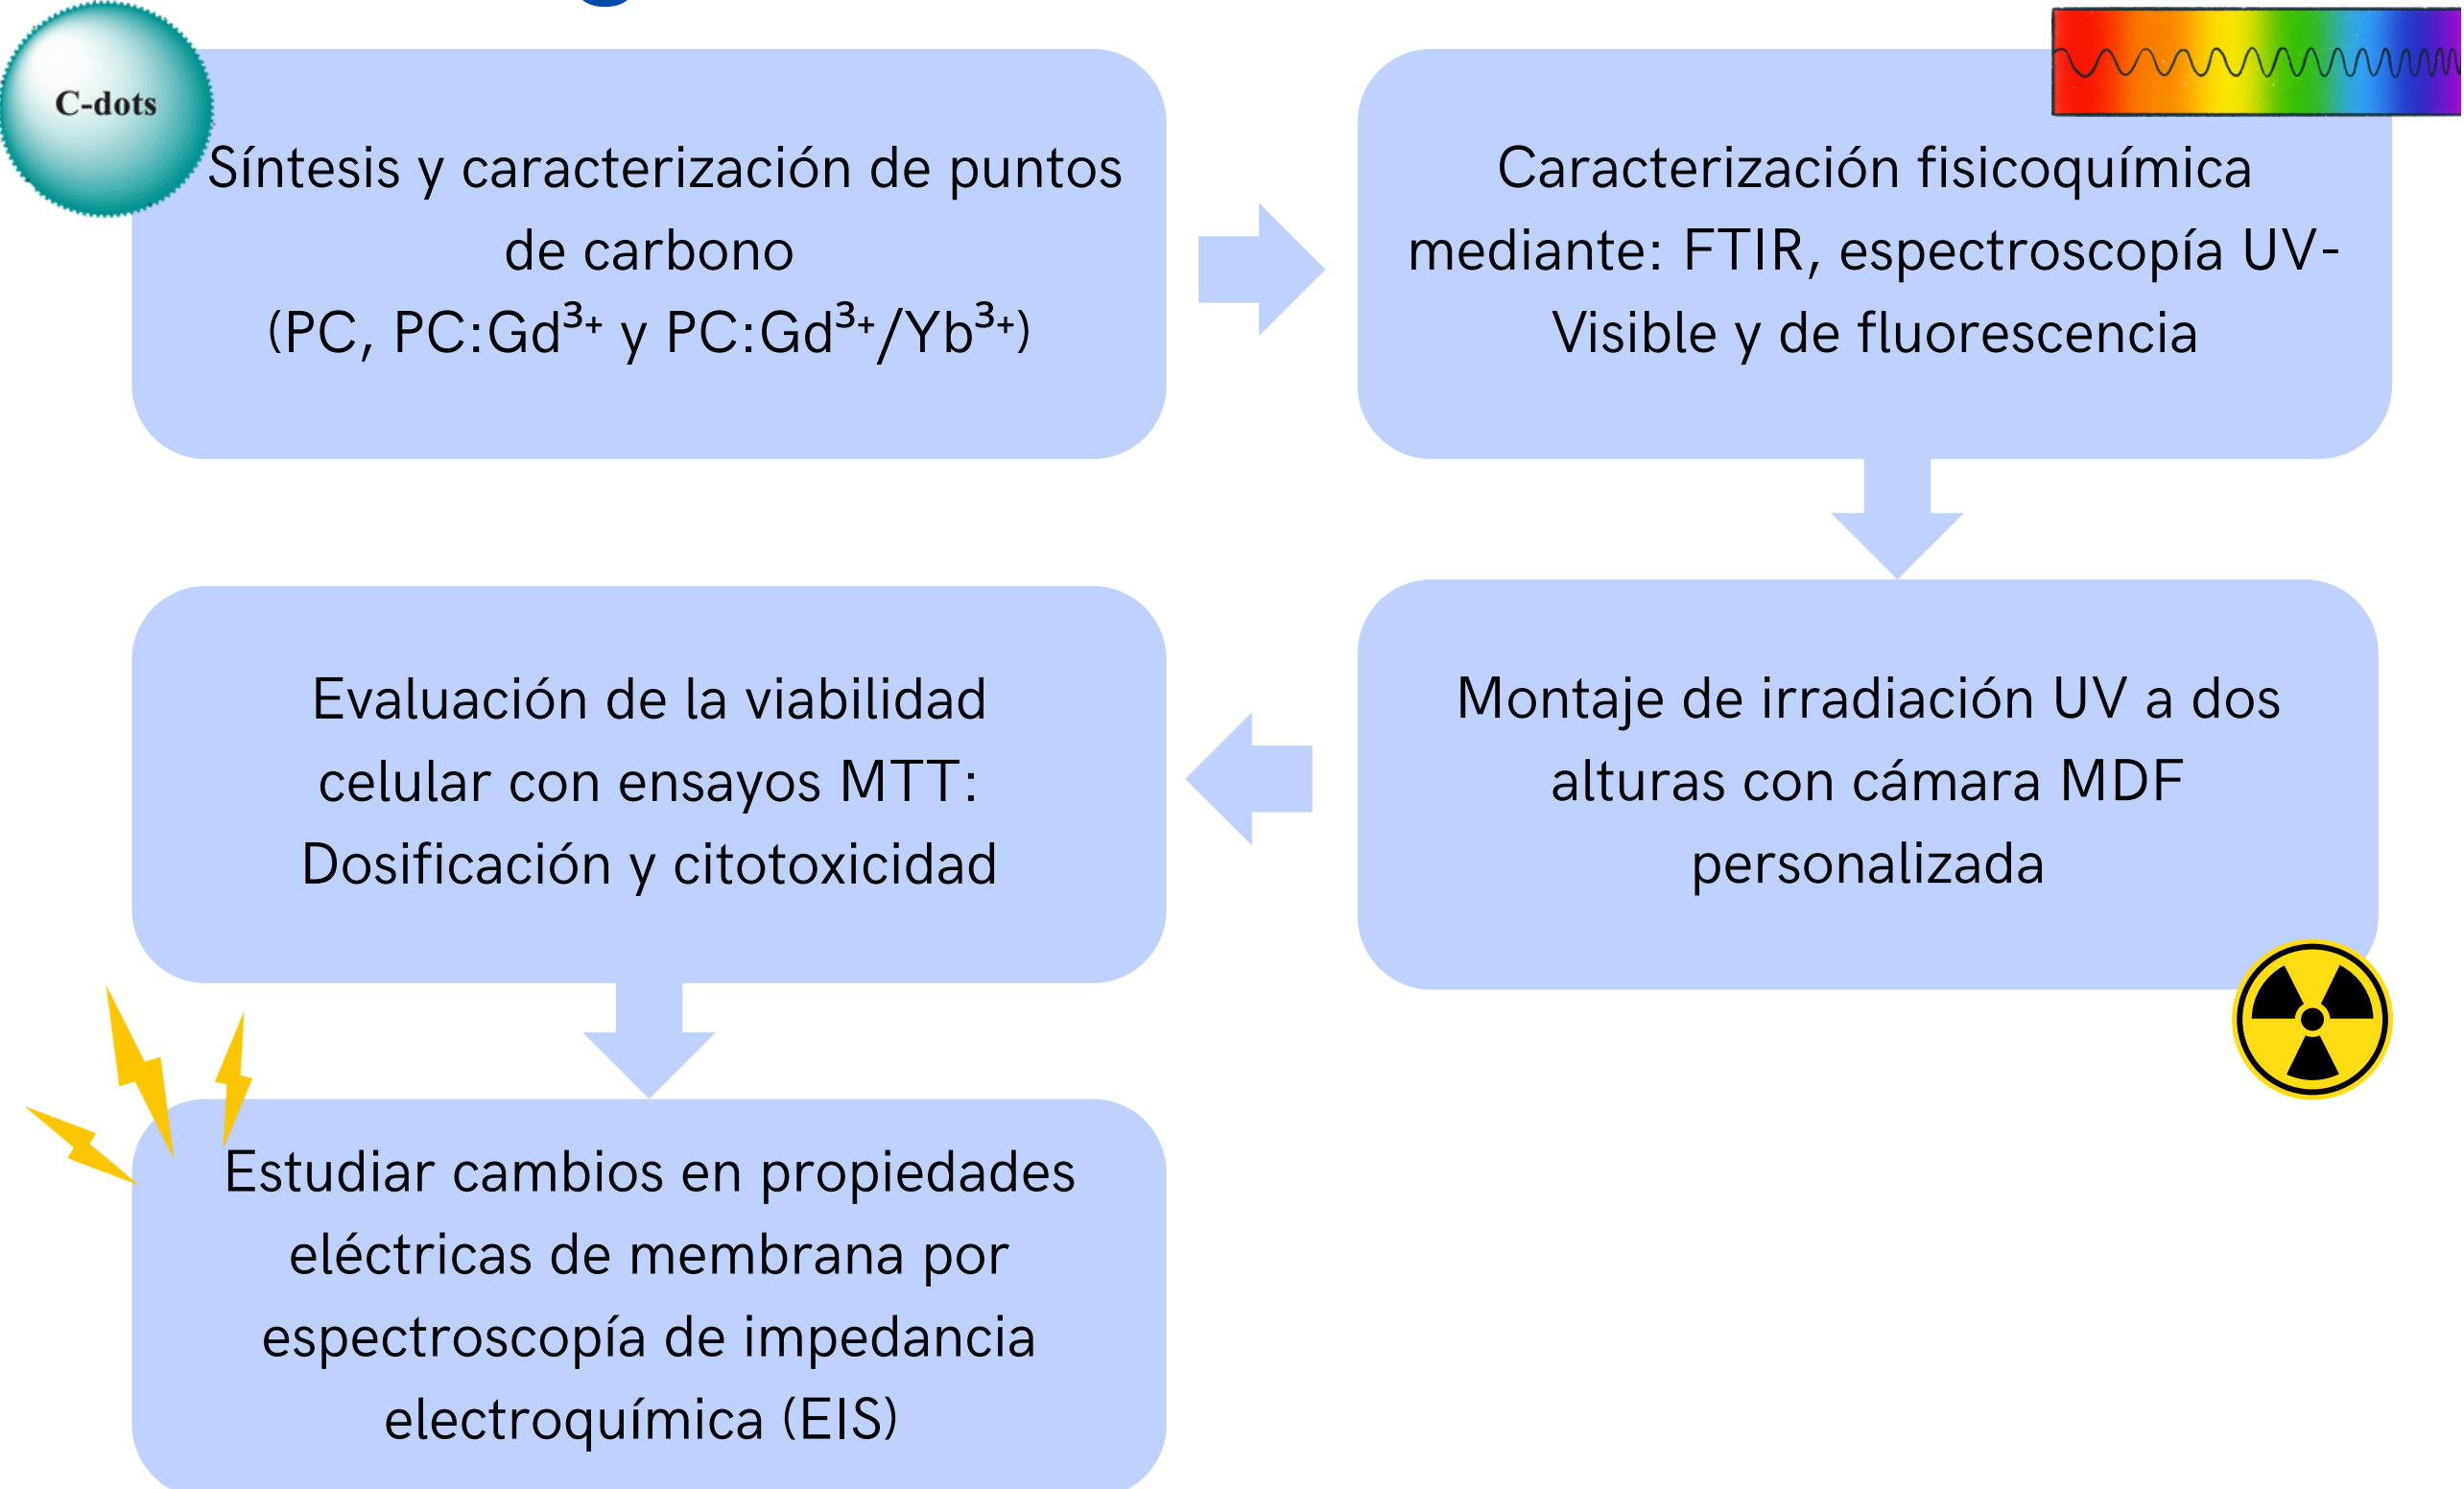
C-dots

Síntesis y caracterización de puntos de carbono
(PC, PC:Gd$^{3+}$ y PC:Gd$^{3+}$/Yb$^{3+}$)

Caracterización fisicoquímica mediante: FTIR, espectroscopía UV-Visible y de fluorescencia

Montaje de irradiación UV a dos alturas con cámara MDF personalizada

Evaluación de la viabilidad celular con ensayos MTT: Dosificación y citotoxicidad

Estudiar cambios en propiedades eléctricas de membrana por espectroscopía de impedancia electroquímica (EIS)